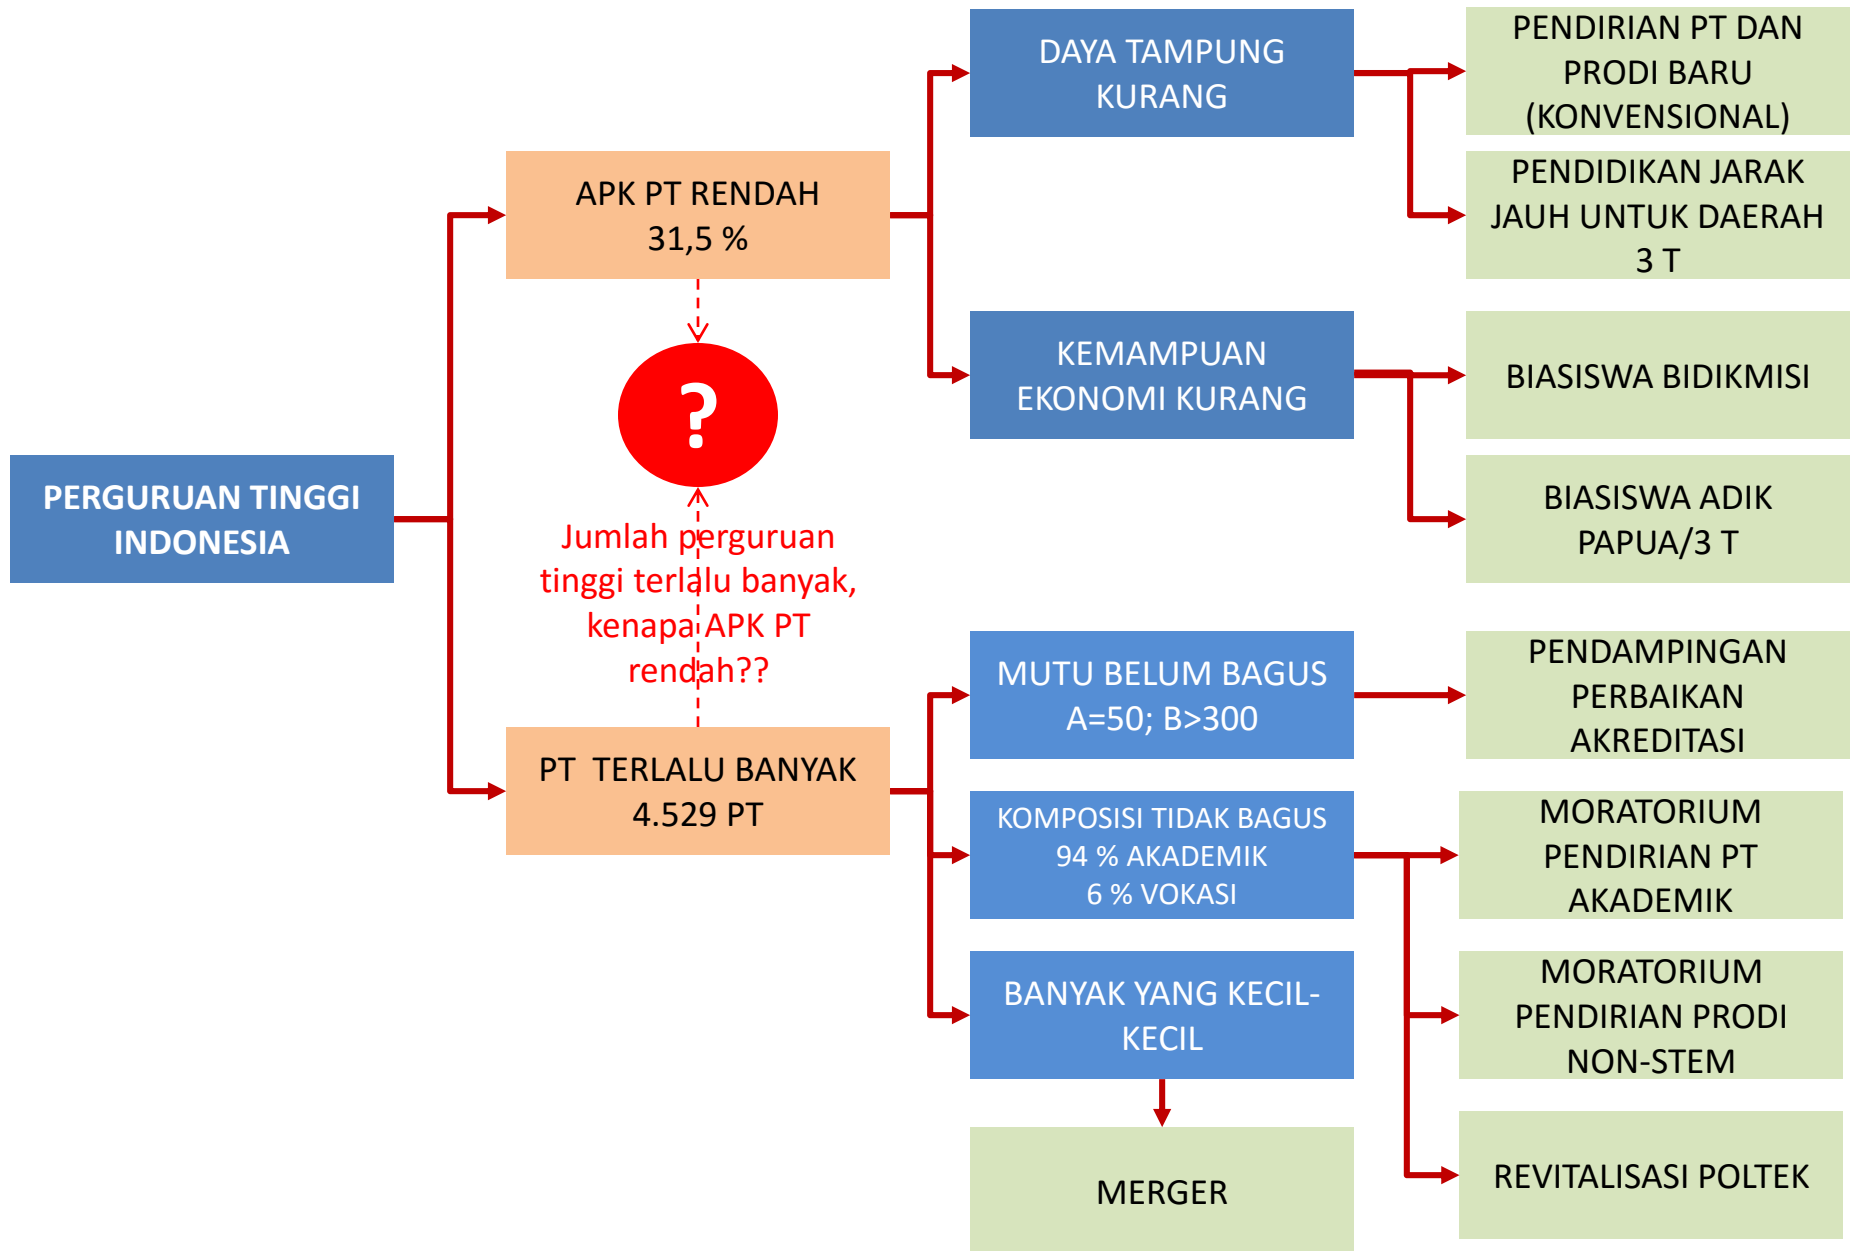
PERGURUAN TINGGI INDONESIA

APK PT RENDAH
31,5 %

?

Jumlah perguruan tinggi terlalu banyak, kenapa APK PT rendah??

PT TERLALU BANYAK
4.529 PT

DAYA TAMPUNG KURANG

PENDIRIAN PT DAN PRODI BARU (KONVENSIONAL)

PENDIDIKAN JARAK JAUH UNTUK DAERAH 3 T

KEMAMPUAN EKONOMI KURANG

BIASISWA BIDIKMISI

BIASISWA ADIK PAPUA/3 T

MUTU BELUM BAGUS
A=50; B>300

PENDAMPINGAN PERBAIKAN AKREDITASI

KOMPOSISI TIDAK BAGUS
94 % AKADEMIK
6 % VOKASI

MORATORIUM PENDIRIAN PT AKADEMIK

MORATORIUM PENDIRIAN PRODI NON-STEM

BANYAK YANG KECIL-KECIL

MERGER

REVITALISASI POLTEK